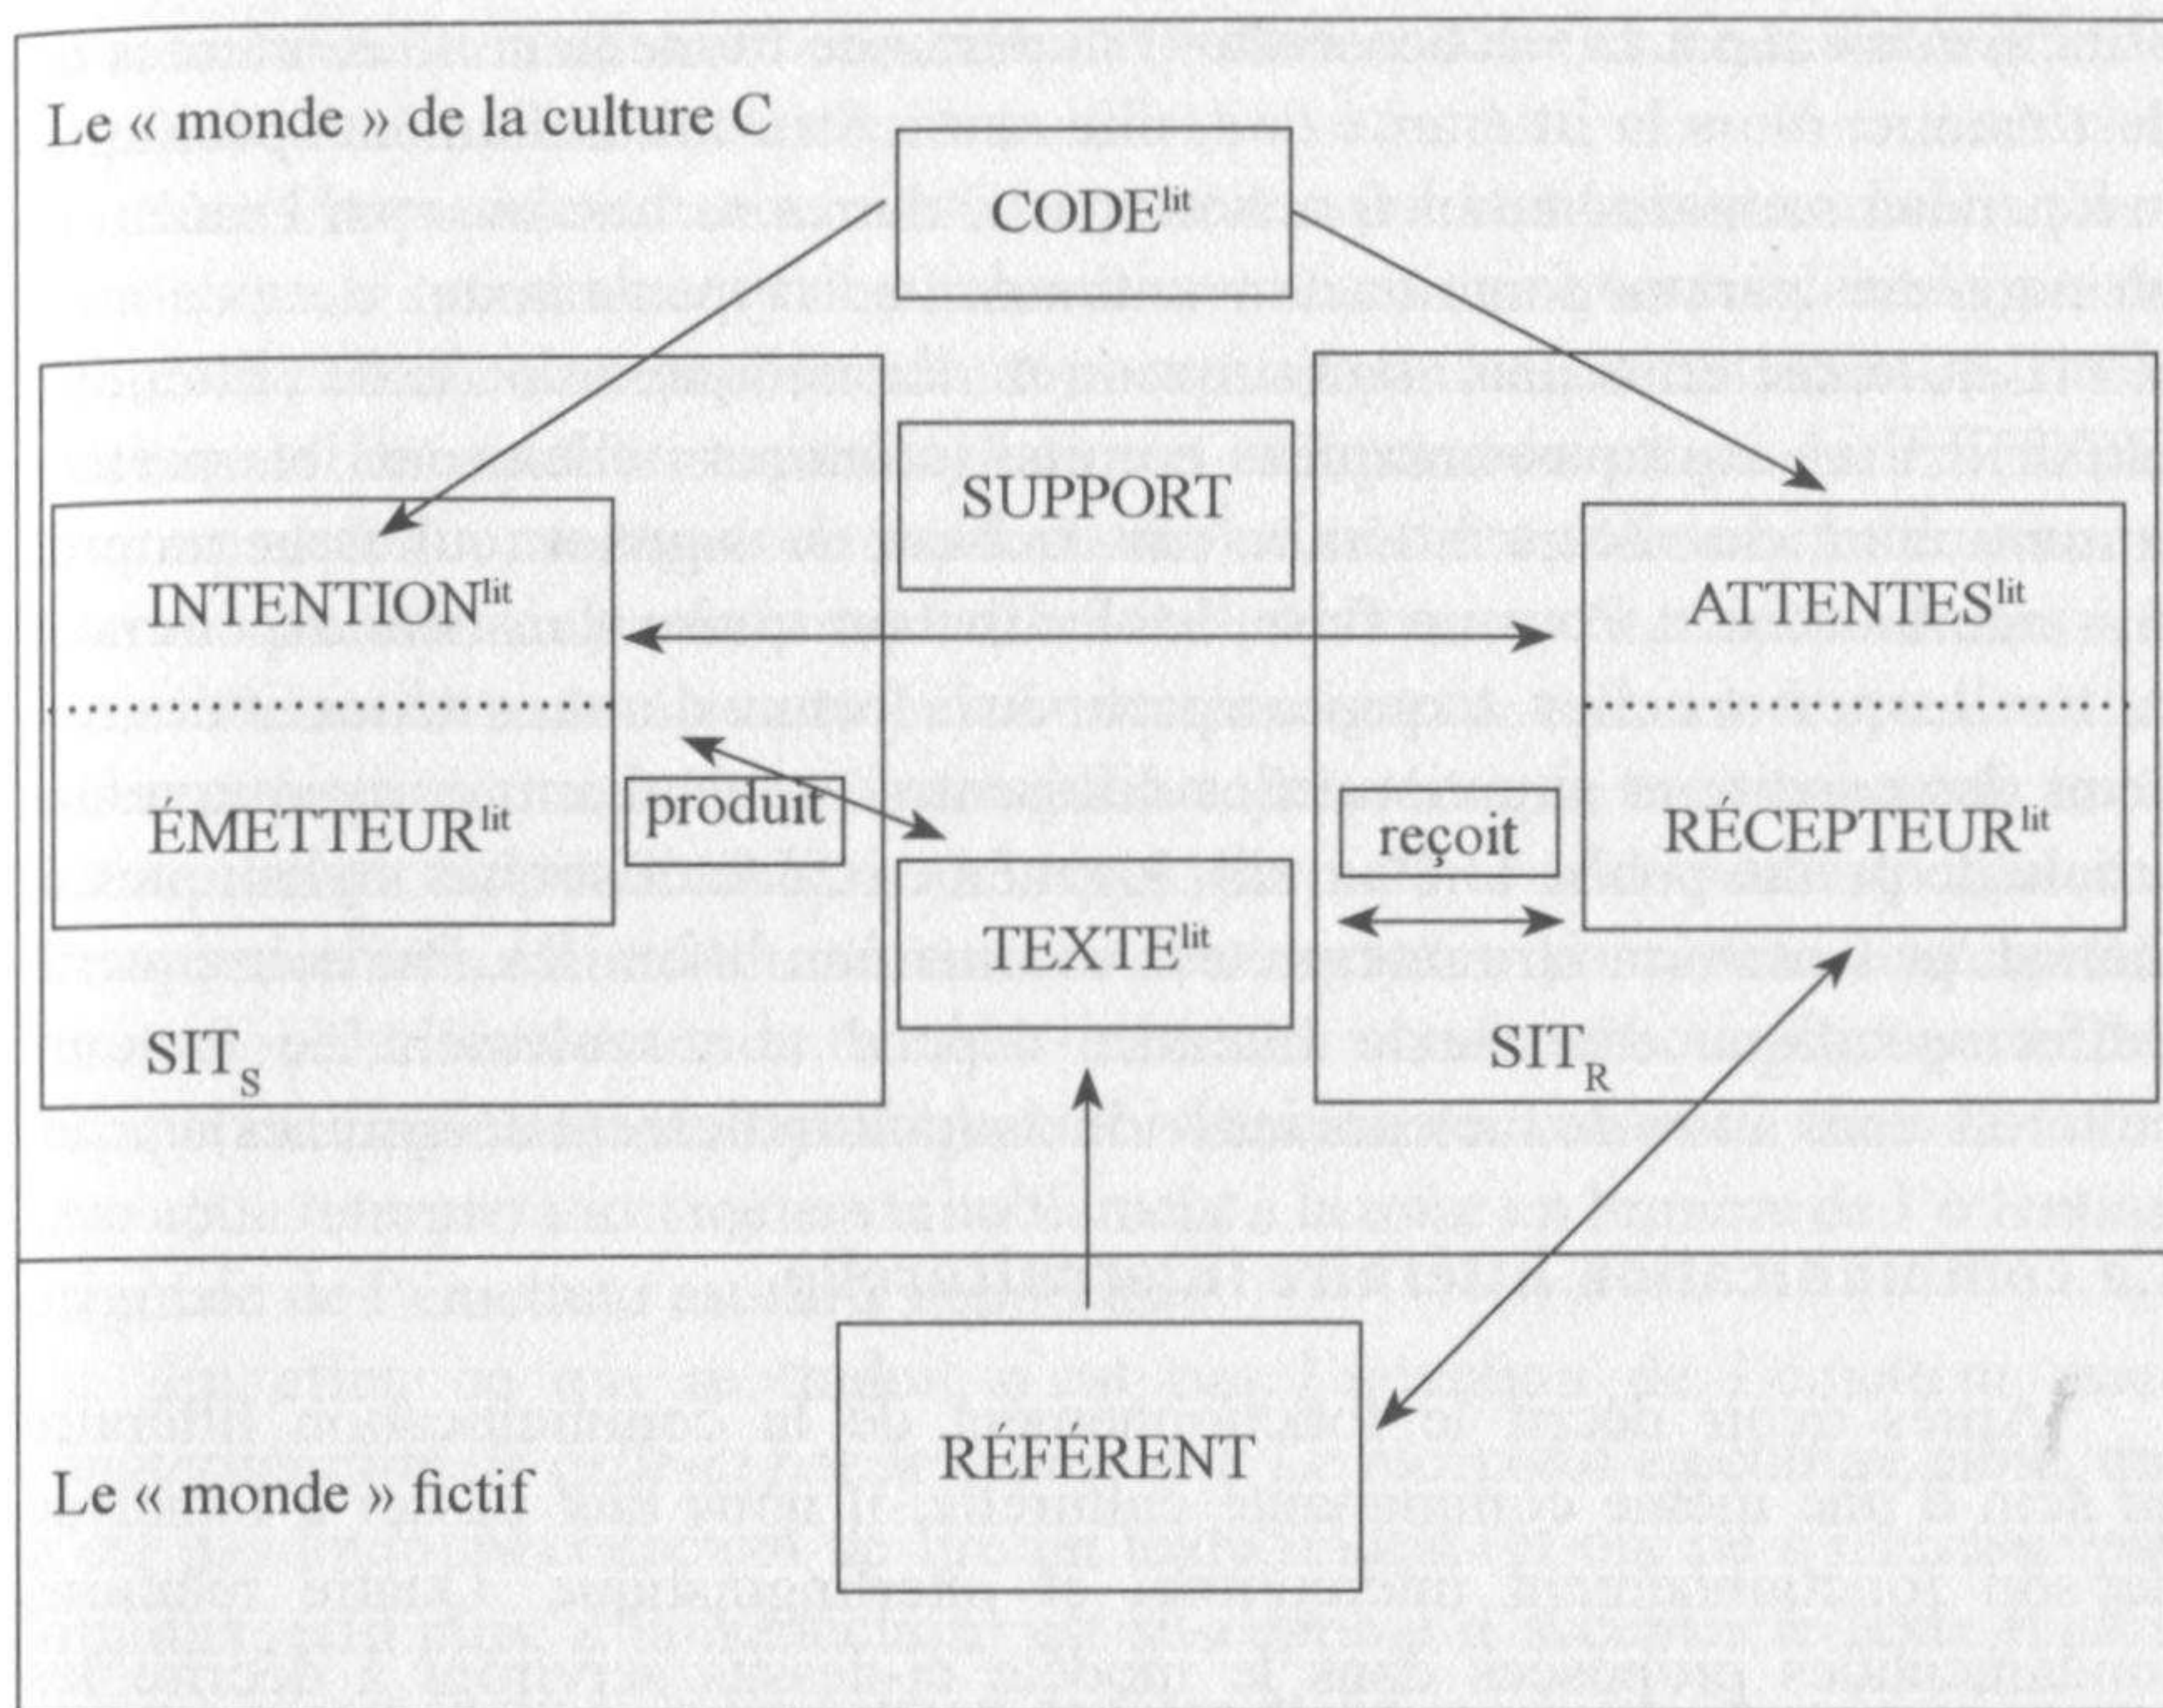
Le « monde » de la culture C

CODE$^{lit}$

SUPPORT

INTENTION$^{lit}$

ATTENTES$^{lit}$

ÉMETTEUR$^{lit}$

produit

reçoit

RÉCEPTEUR$^{lit}$

TEXTE$^{lit}$

SIT$_S$

SIT$_R$

RÉFÉRENT

Le « monde » fictif